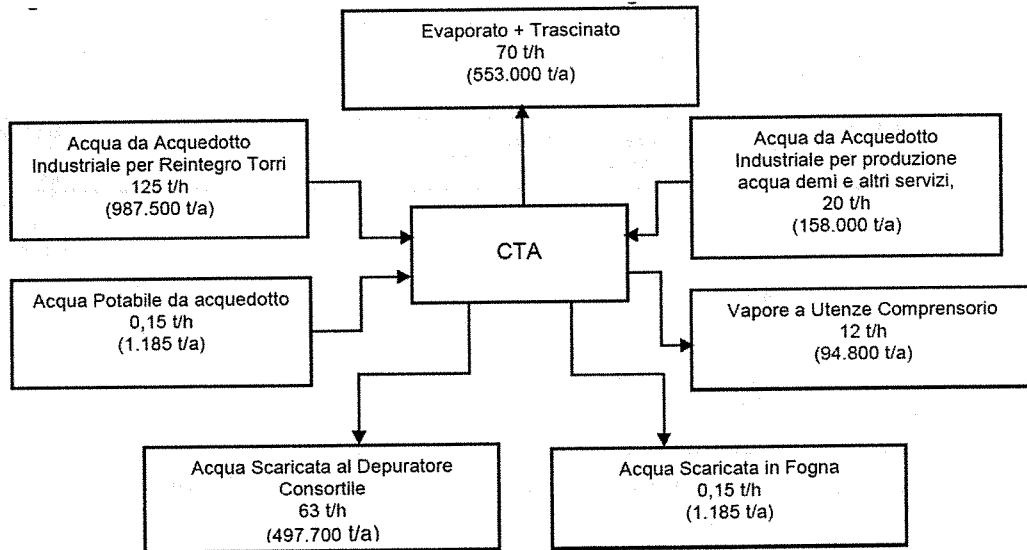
Evaporato + Trascinato
70 t/h
(553.000 t/a)

Acqua da Acquedotto Industriale per Reintegro Torri
125 t/h
(987.500 t/a)

Acqua da Acquedotto Industriale per produzione acqua demi e altri servizi,
20 t/h
(158.000 t/a)

CTA

Acqua Potabile da acquedotto
0,15 t/h
(1.185 t/a)

Vapore a Utenze Comprensorio
12 t/h
(94.800 t/a)

Acqua Scaricata al Depuratore Consortile
63 t/h
(497.700 t/a)

Acqua Scaricata in Fogna
0,15 t/h
(1.185 t/a)